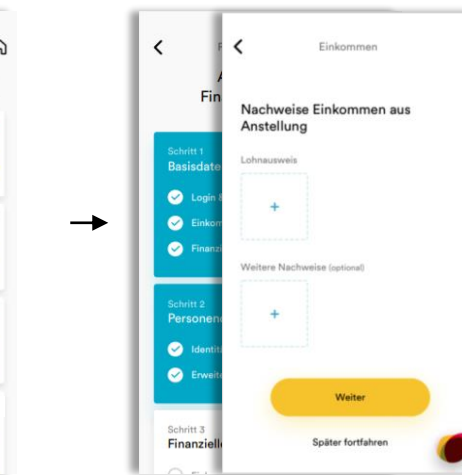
Schritt 1
Basisdate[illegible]
Login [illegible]
Einkom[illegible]
Finanzi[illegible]

Schritt 2
Personen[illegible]
Identit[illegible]
Erweit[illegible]

Schritt 3
Finanziell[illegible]

Einkommen

Nachweise Einkommen aus Anstellung

Lohnausweis

+

Weitere Nachweise (optional)

+

Weiter

Später fortfahren